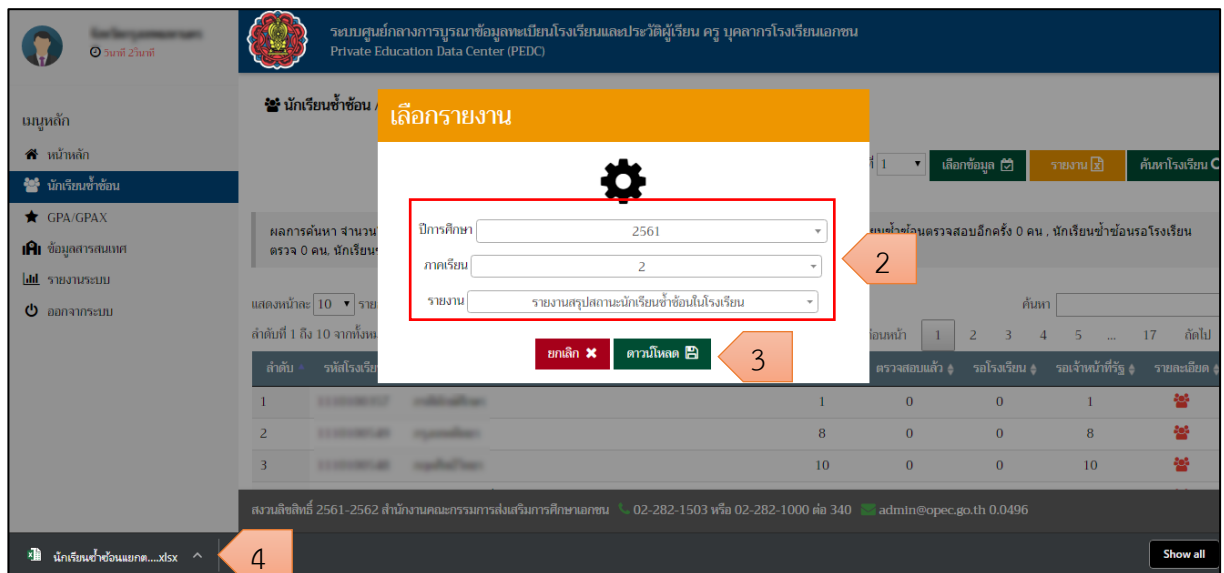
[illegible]
นาที 2วินาที

ระบบศูนย์กลางการบูรณาข้อมูลทะเบียนโรงเรียนและประวัติผู้เรียน ครู บุคลากรโรงเรียนเอกชน
Private Education Data Center (PEDC)

เมนูหลัก
หน้าหลัก
นักเรียนซ้ำซ้อน
GPA/GPAX
ข้อมูลสารสนเทศ
รายงานระบบ
ออกจากระบบ

นักเรียนซ้ำซ้อน /

ที่ 1
เลือกข้อมูล
รายงาน
ค้นหาโรงเรียน

ผลการค้นหา จำนวน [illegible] ยนซ้ำซ้อนตรวจสอบอีกครั้ง 0 คน , นักเรียนซ้ำซ้อนรอโรงเรียนตรวจ 0 คน, นักเรียน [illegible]

แสดงหน้าละ 10 ราย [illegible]
ค้นหา
ลำดับที่ 1 ถึง 10 จากทั้งหม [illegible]
ก่อนหน้า 1 2 3 4 5 ... 17 ถัดไป

| ลำดับ | รหัสโรงเรียน | | | ตรวจสอบแล้ว | รอโรงเรียน | รอเจ้าหน้าที่รัฐ | รายละเอียด |
|---|---|---|---|---|---|---|---|
| 1 | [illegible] | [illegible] | 1 | 0 | 0 | 1 | |
| 2 | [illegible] | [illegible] | 8 | 0 | 0 | 8 | |
| 3 | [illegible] | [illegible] | 10 | 0 | 0 | 10 | |

เลือกรายงาน
ปีการศึกษา 2561
ภาคเรียน 2
รายงาน รายงานสรุปสถานะนักเรียนซ้ำซ้อนในโรงเรียน
ยกเลิก
ดาวน์โหลด

2
3

สงวนลิขสิทธิ์ 2561-2562 สำนักงานคณะกรรมการส่งเสริมการศึกษาเอกชน 02-282-1503 หรือ 02-282-1000 ต่อ 340 admin@opec.go.th 0.0496

นักเรียนซ้ำซ้อนแยกต....xlsx
4
Show all